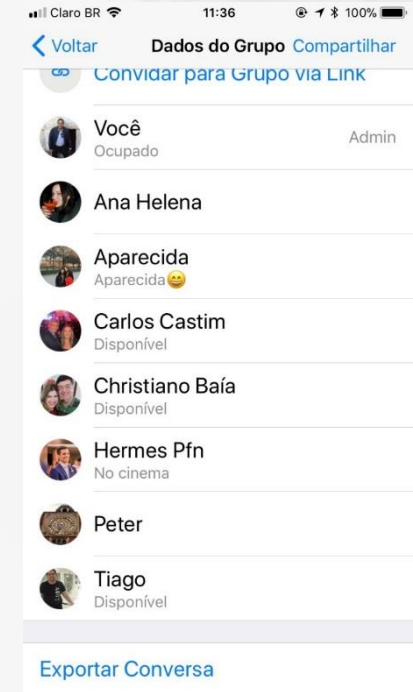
Claro BR 11:36 100%

Voltar Dados do Grupo Compartilhar

Convidar para Grupo via Link

Você
Ocupado
Admin

Ana Helena

Aparecida
Aparecida😄

Carlos Castim
Disponível

Christiano Baía
Disponível

Hermes Pfn
No cinema

Peter

Tiago
Disponível

Exportar Conversa